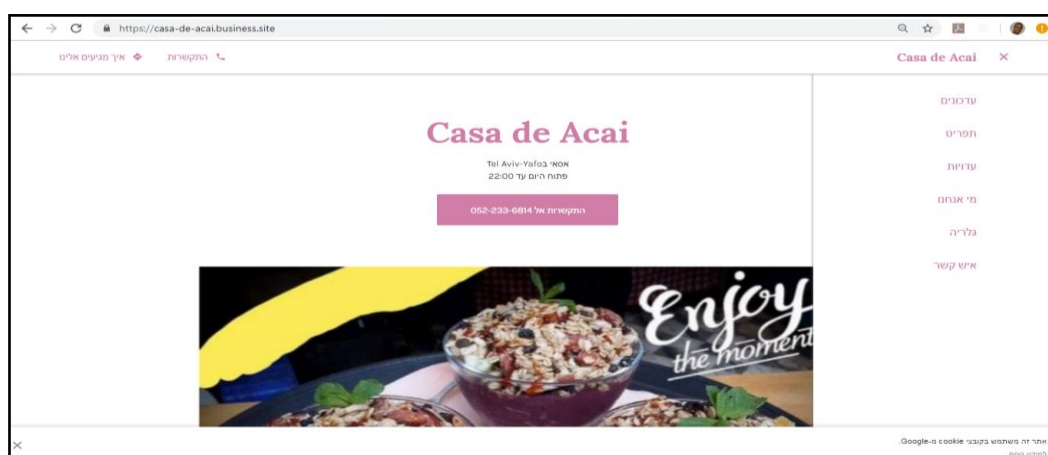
https://casa-de-acai.business.site

איך מגיעים אלינו התקשרות

Casa de Acai ×

Casa de Acai
אסאי בTel Aviv-Yafo
פתוח היום עד 22:00

התקשרות אל 052-233-6814

עדכונים
תפריט
עדויות
מי אנחנו
גלריה
איש קשר

Enjoy the moment

אתר זה משתמש בקובצי cookie מ-Google.
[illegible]

×